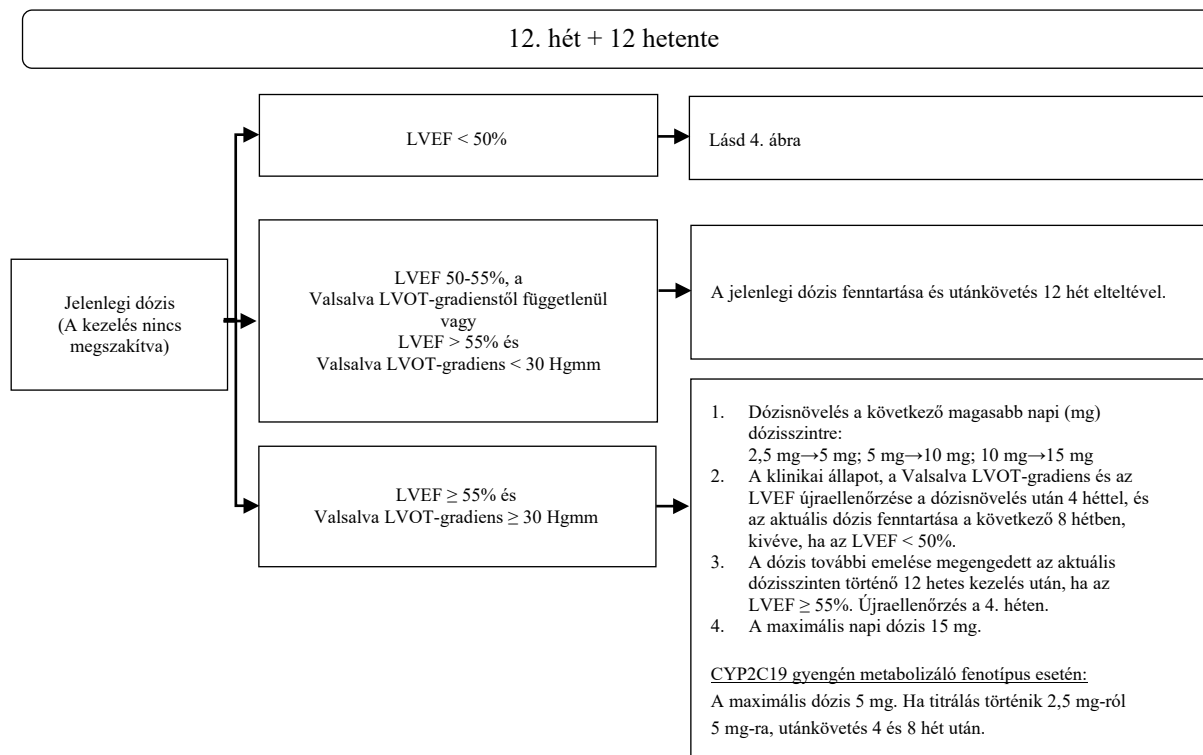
12. hét + 12 hetente

Jelenlegi dózis (A kezelés nincs megszakítva)

LVEF < 50%

Lásd 4. ábra

LVEF 50-55%, a Valsalva LVOT-gradienstől függetlenül vagy LVEF > 55% és Valsalva LVOT-gradiens < 30 Hgmm

A jelenlegi dózis fenntartása és utánkövetés 12 hét elteltével.

LVEF ≥ 55% és Valsalva LVOT-gradiens ≥ 30 Hgmm

1. Dózisnövelés a következő magasabb napi (mg) dózisszintre:
2,5 mg→5 mg; 5 mg→10 mg; 10 mg→15 mg
2. A klinikai állapot, a Valsalva LVOT-gradiens és az LVEF újraellenőrzése a dózisnövelés után 4 héttel, és az aktuális dózis fenntartása a következő 8 hétben, kivéve, ha az LVEF < 50%.
3. A dózis további emelése megengedett az aktuális dózisszinten történő 12 hetes kezelés után, ha az LVEF ≥ 55%. Újraellenőrzés a 4. héten.
4. A maximális napi dózis 15 mg.

CYP2C19 gyengén metabolizáló fenotípus esetén:
A maximális dózis 5 mg. Ha titrálás történik 2,5 mg-ról 5 mg-ra, utánkövetés 4 és 8 hét után.